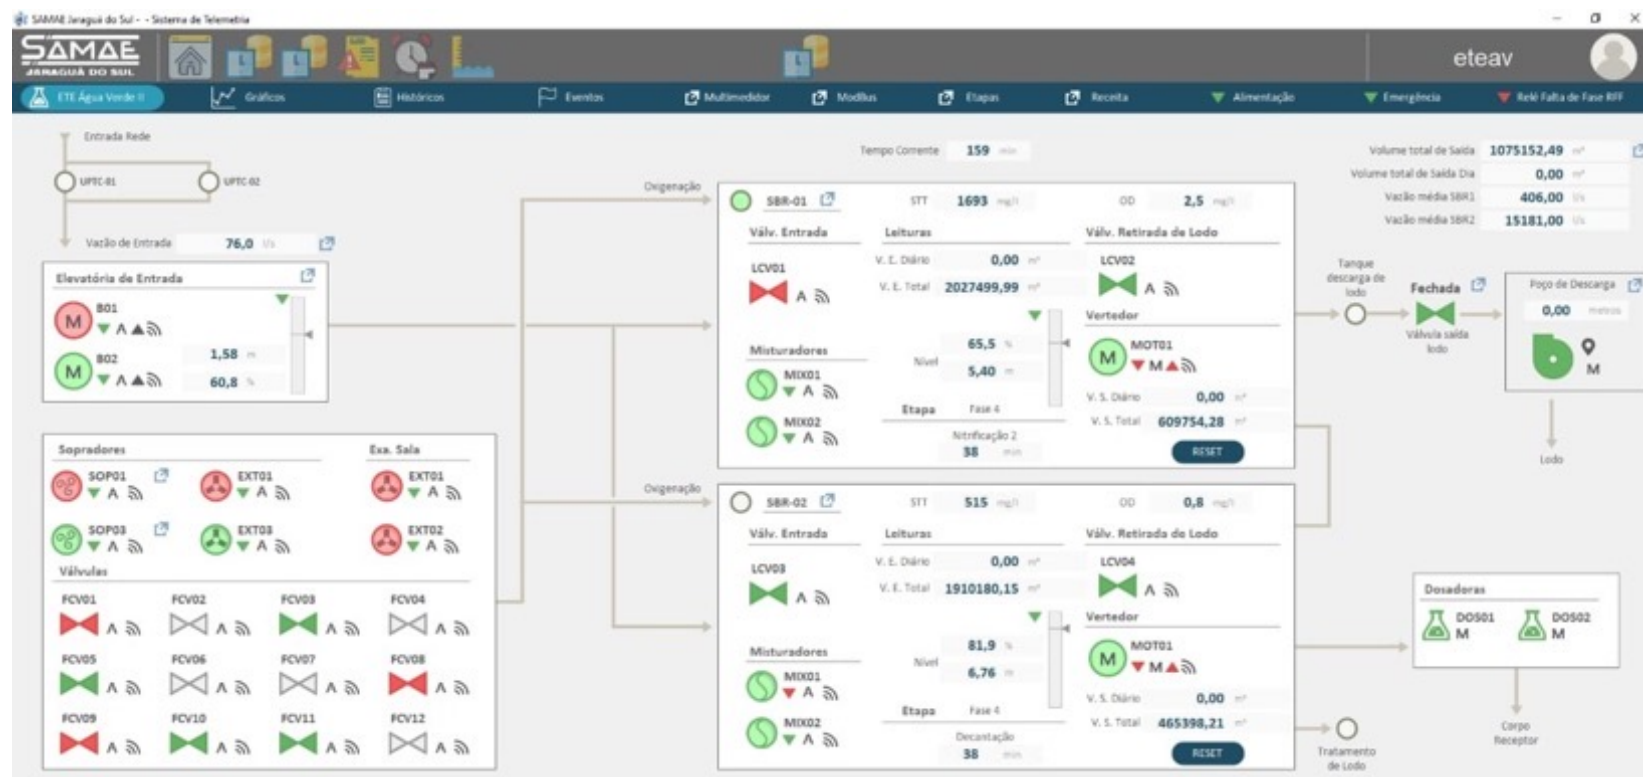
SAMAE Jaraguá do Sul - - Sistema de Telemetria

SAMAE JARAGUÁ DO SUL

eteav

ETE Água Verde II Gráficos Históricos Eventos Multimedidor Modbus Etapas Receita Alimentação Emergência Relé Falta de Fase RFF

Entrada Rede

UPTC-01 UPTC-02

Vazão de Entrada 76,0 l/s

Elevatória de Entrada

B01 A

B02 A 1,58 m 60,8 %

Sopradores

SOP01 A
SOP03 A

EXT01 A
EXT03 A

Exa. Sala

EXT01 A
EXT02 A

Válvulas

FCV01 A FCV02 A FCV03 A FCV04 A
FCV05 A FCV06 A FCV07 A FCV08 A
FCV09 A FCV10 A FCV11 A FCV12 A

Tempo Corrente 159 min

Oxigenação

SBR-01 STT 1693 mg/l OD 2,5 mg/l

Válv. Entrada Leituras Válv. Retirada de Lodo

LCV01 A
V. E. Diário 0,00 m³
V. E. Total 2027499,99 m³
LCV02 A

Misturadores
MIX01 A
MIX02 A

Nível 65,5 % 5,40 m

Etapa Fase 4 Nitrificação 2 38 min

Vertedor
MOT01 M A
V. S. Diário 0,00 m³
V. S. Total 609754,28 m³

RESET

Oxigenação

SBR-02 STT 515 mg/l OD 0,8 mg/l

Válv. Entrada Leituras Válv. Retirada de Lodo

LCV03 A
V. E. Diário 0,00 m³
V. E. Total 1910180,15 m³
LCV04 A

Misturadores
MIX01 A
MIX02 A

Nível 81,9 % 6,76 m

Etapa Fase 4 Decantação 38 min

Vertedor
MOT01 M A
V. S. Diário 0,00 m³
V. S. Total 465398,21 m³

RESET

Volume total de Saída 1075152,49 m³
Volume total de Saída Dia 0,00 m³
Vazão média SBR1 406,00 l/s
Vazão média SBR2 15181,00 l/s

Tanque descarga de lodo

Fechada

Válvula saída lodo

Poço de Descarga 0,00 metros

M

Lodo

Dosadoras
DOS01 M DOS02 M

Corpo Receptor

Tratamento de Lodo